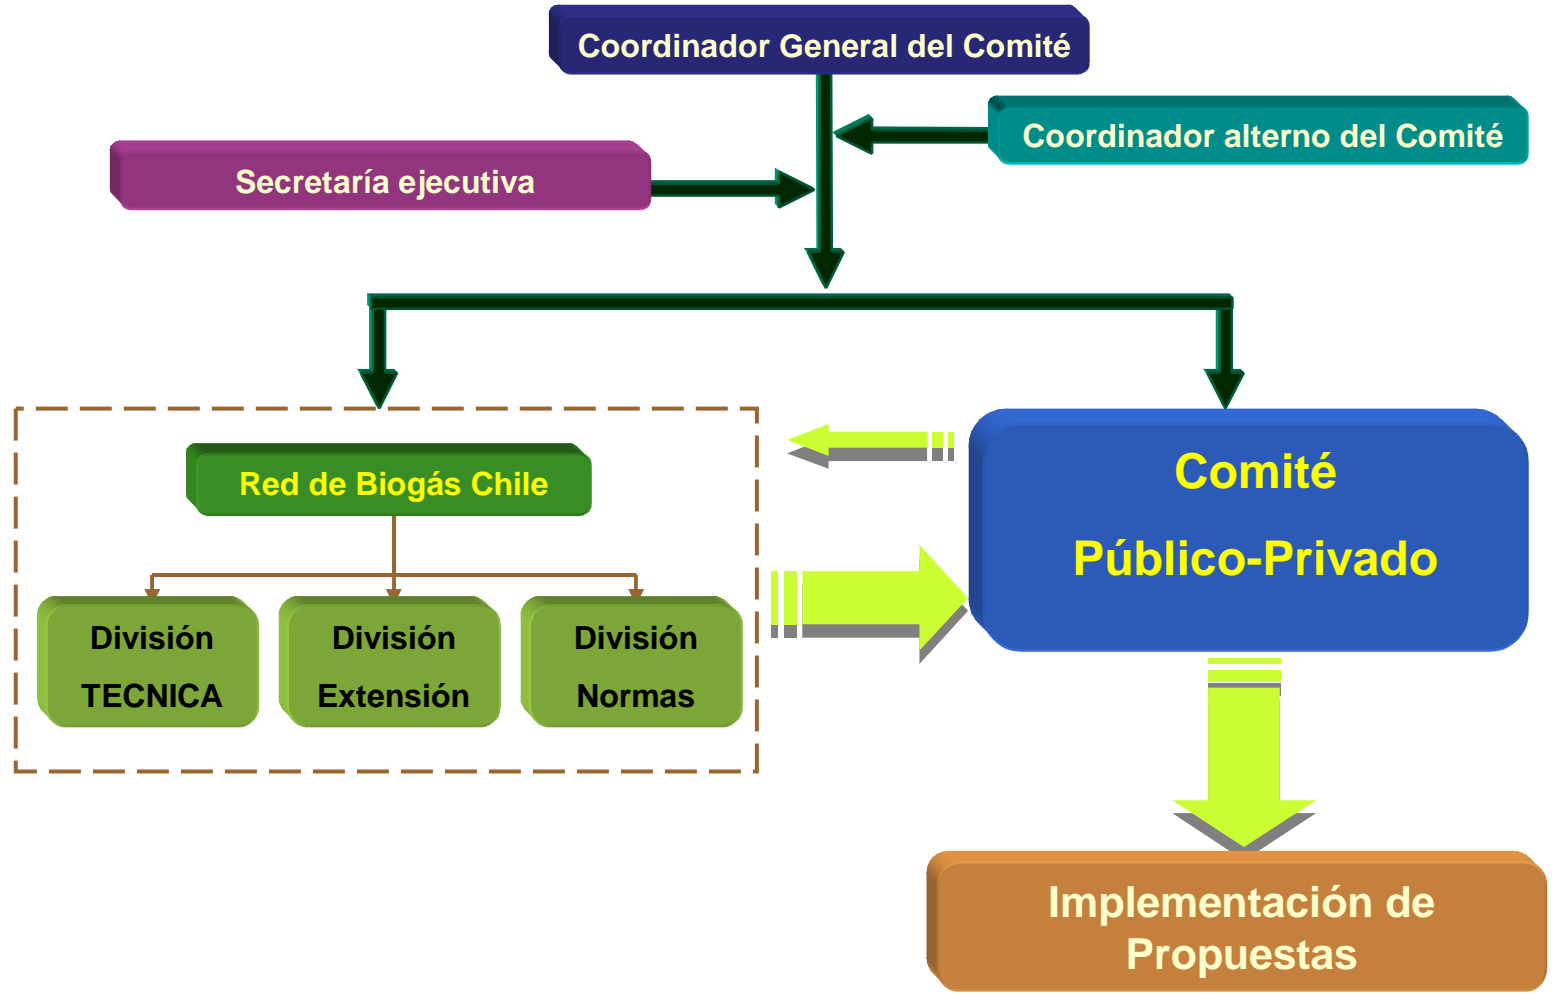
Coordinador General del Comité

Coordinador alterno del Comité

Secretaría ejecutiva

Red de Biogás Chile

División TECNICA

División Extensión

División Normas

Comité

Público-Privado

Implementación de Propuestas